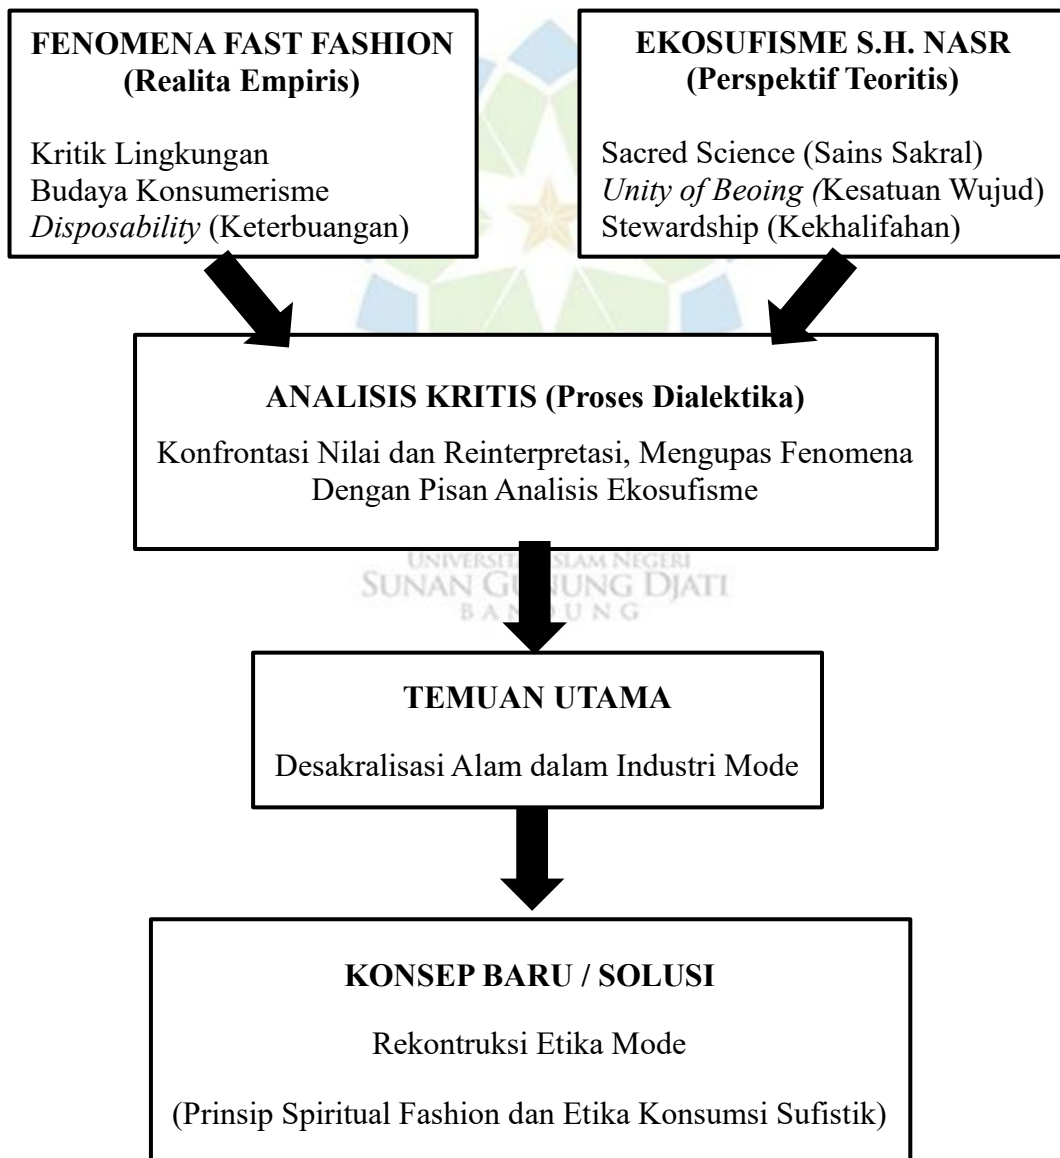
**FENOMENA FAST FASHION (Realita Empiris)**

Kritik Lingkungan
Budaya Konsumerisme
*Disposability* (Keterbuangan)

**EKOSUFISME S.H. NASR (Perspektif Teoritis)**

Sacred Science (Sains Sakral)
*Unity of Beoing (*Kesatuan Wujud)
Stewardship (Kekhalifahan)

**ANALISIS KRITIS (Proses Dialektika)**

Konfrontasi Nilai dan Reinterpretasi, Mengupas Fenomena Dengan Pisan Analisis Ekosufisme

UNIVERSITAS ISLAM NEGERI
SUNAN GUNUNG DJATI
BANDUNG

**TEMUAN UTAMA**

Desakralisasi Alam dalam Industri Mode

**KONSEP BARU / SOLUSI**

Rekontruksi Etika Mode

(Prinsip Spiritual Fashion dan Etika Konsumsi Sufistik)